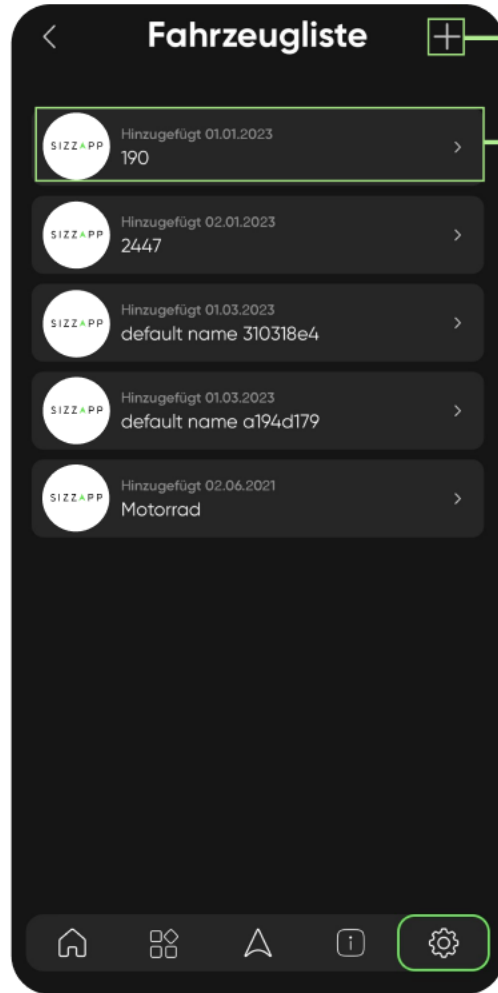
<

Fahrzeugliste

+

SIZZAPP
Hinzugefügt 01.01.2023
190
>

SIZZAPP
Hinzugefügt 02.01.2023
2447
>

SIZZAPP
Hinzugefügt 01.03.2023
default name 310318e4
>

SIZZAPP
Hinzugefügt 01.03.2023
default name a194d179
>

SIZZAPP
Hinzugefügt 02.06.2021
Motorrad
>